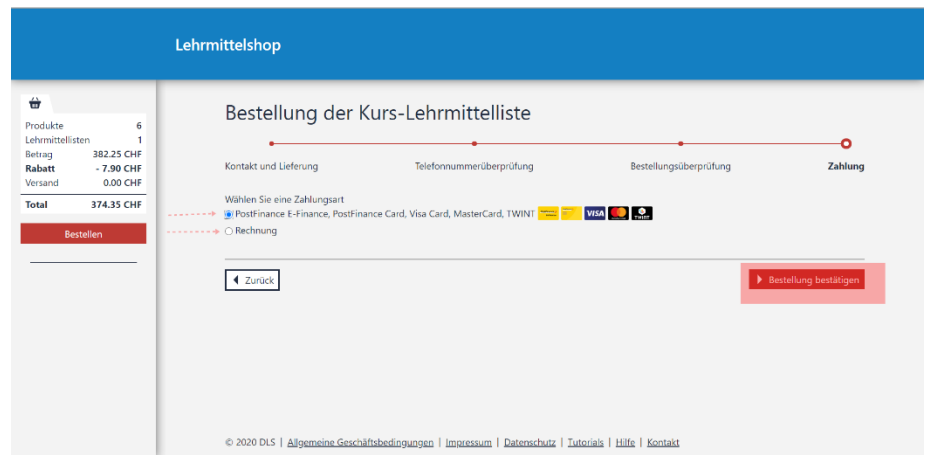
Lehrmittelshop

| Produkte | 6 |
|---|---|
| Lehrmittellisten | 1 |
| Betrag | 382.25 CHF |
| **Rabatt** | **- 7.90 CHF** |
| Versand | 0.00 CHF |
| **Total** | **374.35 CHF** |

Bestellen

Bestellung der Kurs-Lehrmittelliste

Kontakt und Lieferung
Telefonnummerüberprüfung
Bestellungsüberprüfung
Zahlung

Wählen Sie eine Zahlungsart
PostFinance E-Finance, PostFinance Card, Visa Card, MasterCard, TWINT VISA TWINT
Rechnung

Zurück

Bestellung bestätigen

© 2020 DLS | Allgemeine Geschäftsbedingungen | Impressum | Datenschutz | Tutorials | Hilfe | Kontakt